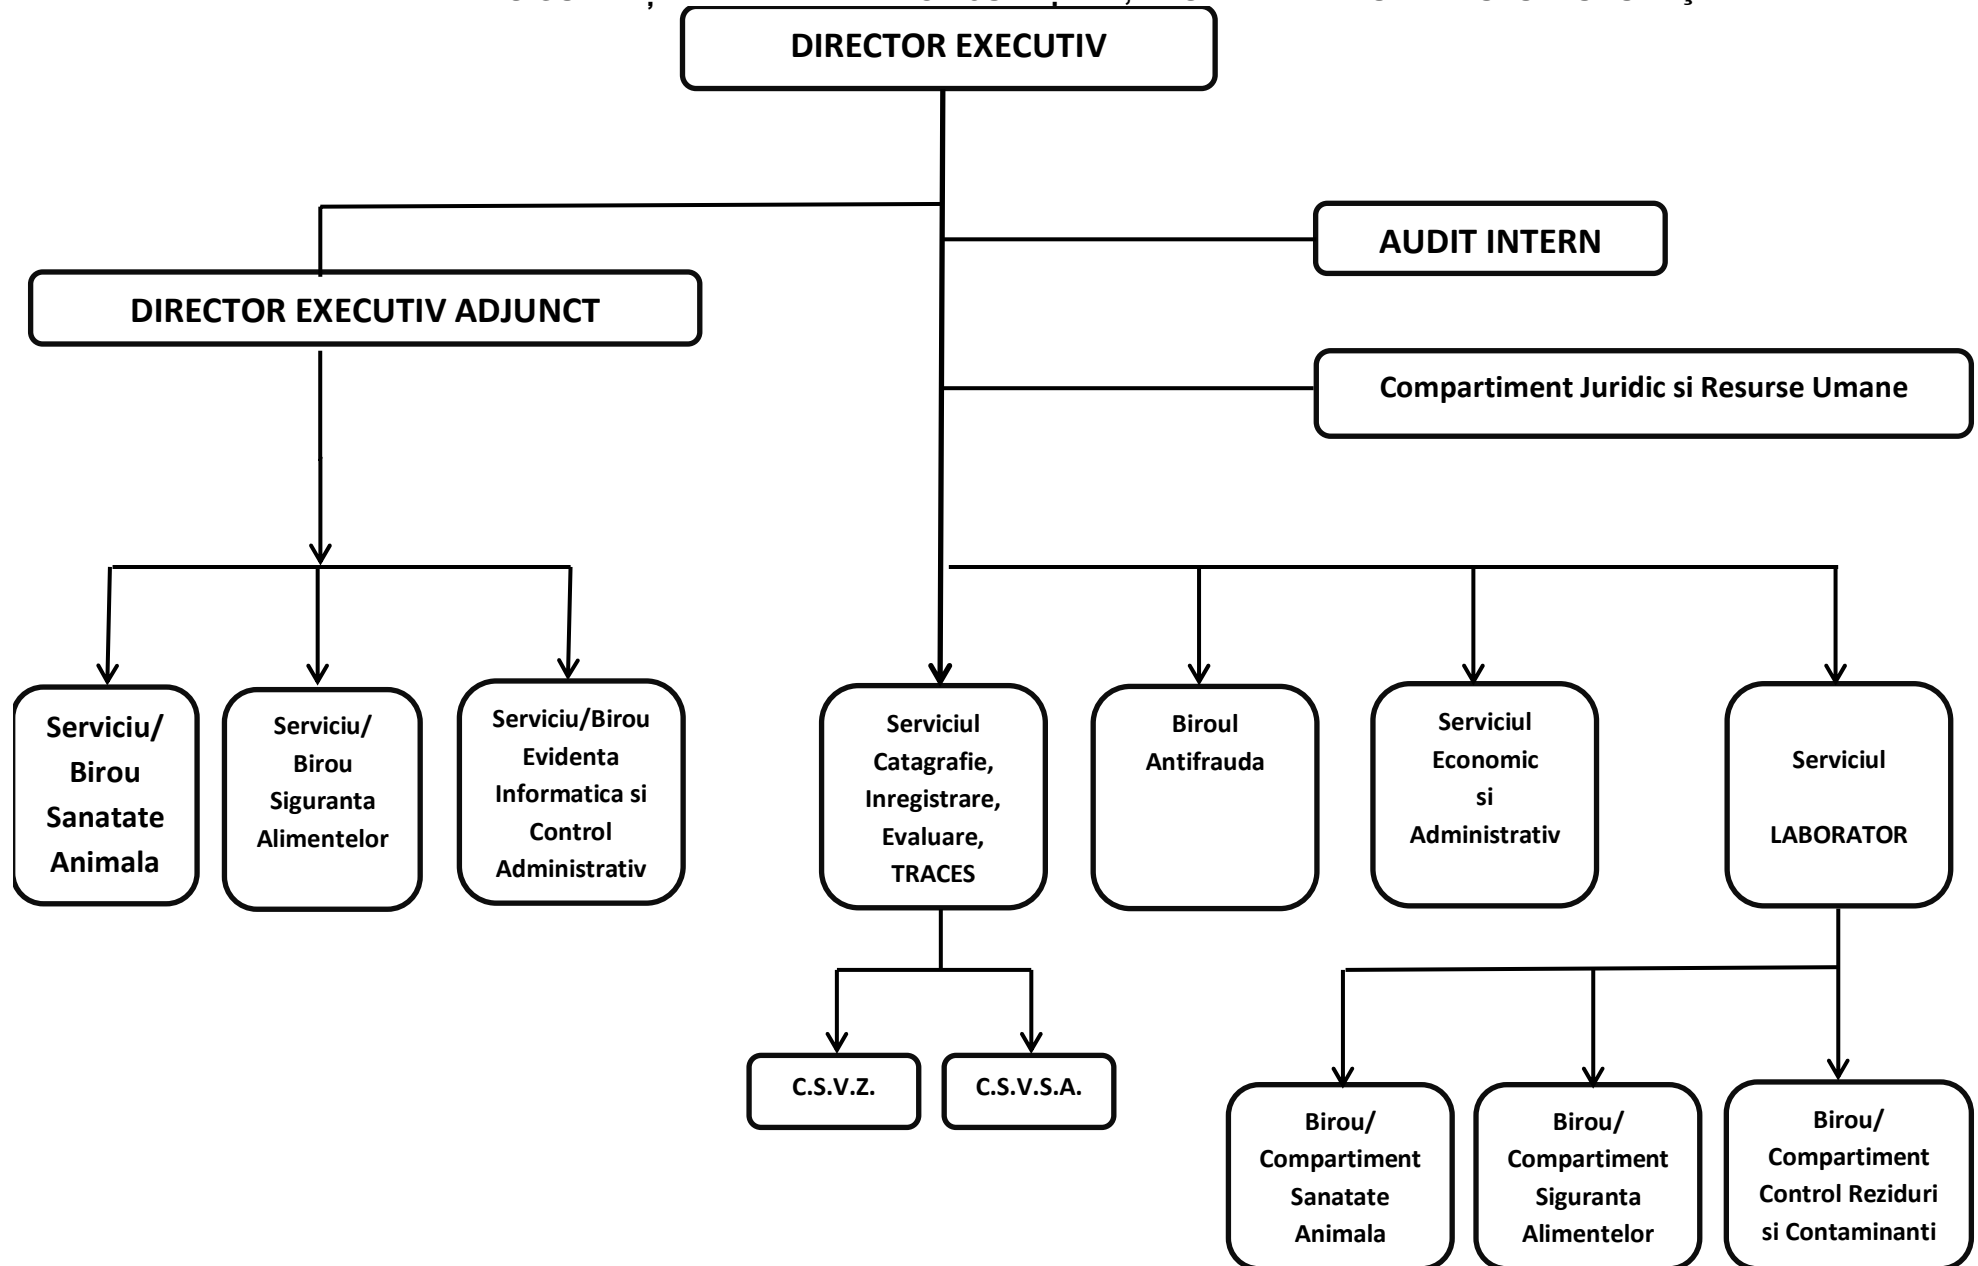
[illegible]

DIRECTOR EXECUTIV

AUDIT INTERN

DIRECTOR EXECUTIV ADJUNCT

Compartiment Juridic si Resurse Umane

Serviciu/ Birou Sanatate Animala

Serviciu/ Birou Siguranta Alimentelor

Serviciu/Birou Evidenta Informatica si Control Administrativ

Serviciul Catagrafie, Inregistrare, Evaluare, TRACES

Biroul Antifrauda

Serviciul Economic si Administrativ

Serviciul LABORATOR

C.S.V.Z.

C.S.V.S.A.

Birou/ Compartiment Sanatate Animala

Birou/ Compartiment Siguranta Alimentelor

Birou/ Compartiment Control Reziduri si Contaminanti